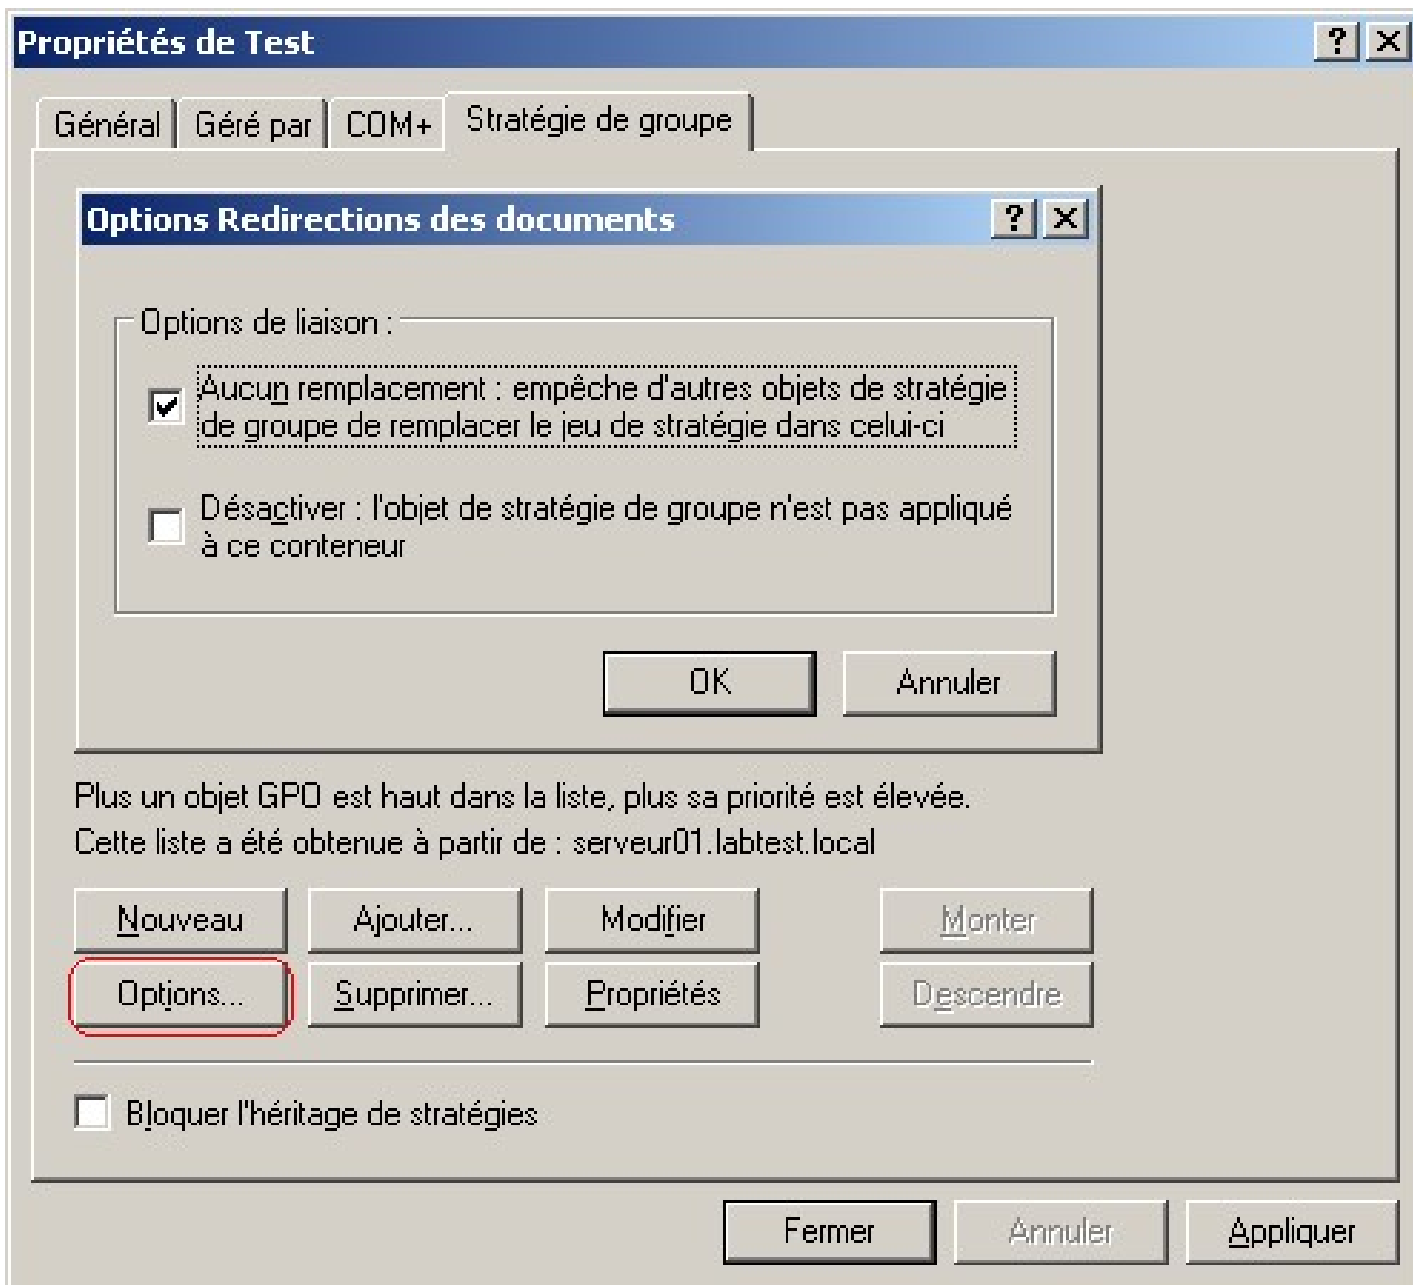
Propriétés de Test

? X

Général | Géré par | COM+ | Stratégie de groupe

Options Redirections des documents

? X

Options de liaison :

Aucun remplacement : empêche d'autres objets de stratégie de groupe de remplacer le jeu de stratégie dans celui-ci

Désactiver : l'objet de stratégie de groupe n'est pas appliqué à ce conteneur

OK

Annuler

Plus un objet GPO est haut dans la liste, plus sa priorité est élevée.
Cette liste a été obtenue à partir de : serveur01.labtest.local

Nouveau

Ajouter...

Modifier

Monter

Options...

Supprimer...

Propriétés

Descendre

Bloquer l'héritage de stratégies

Fermer

Annuler

Appliquer